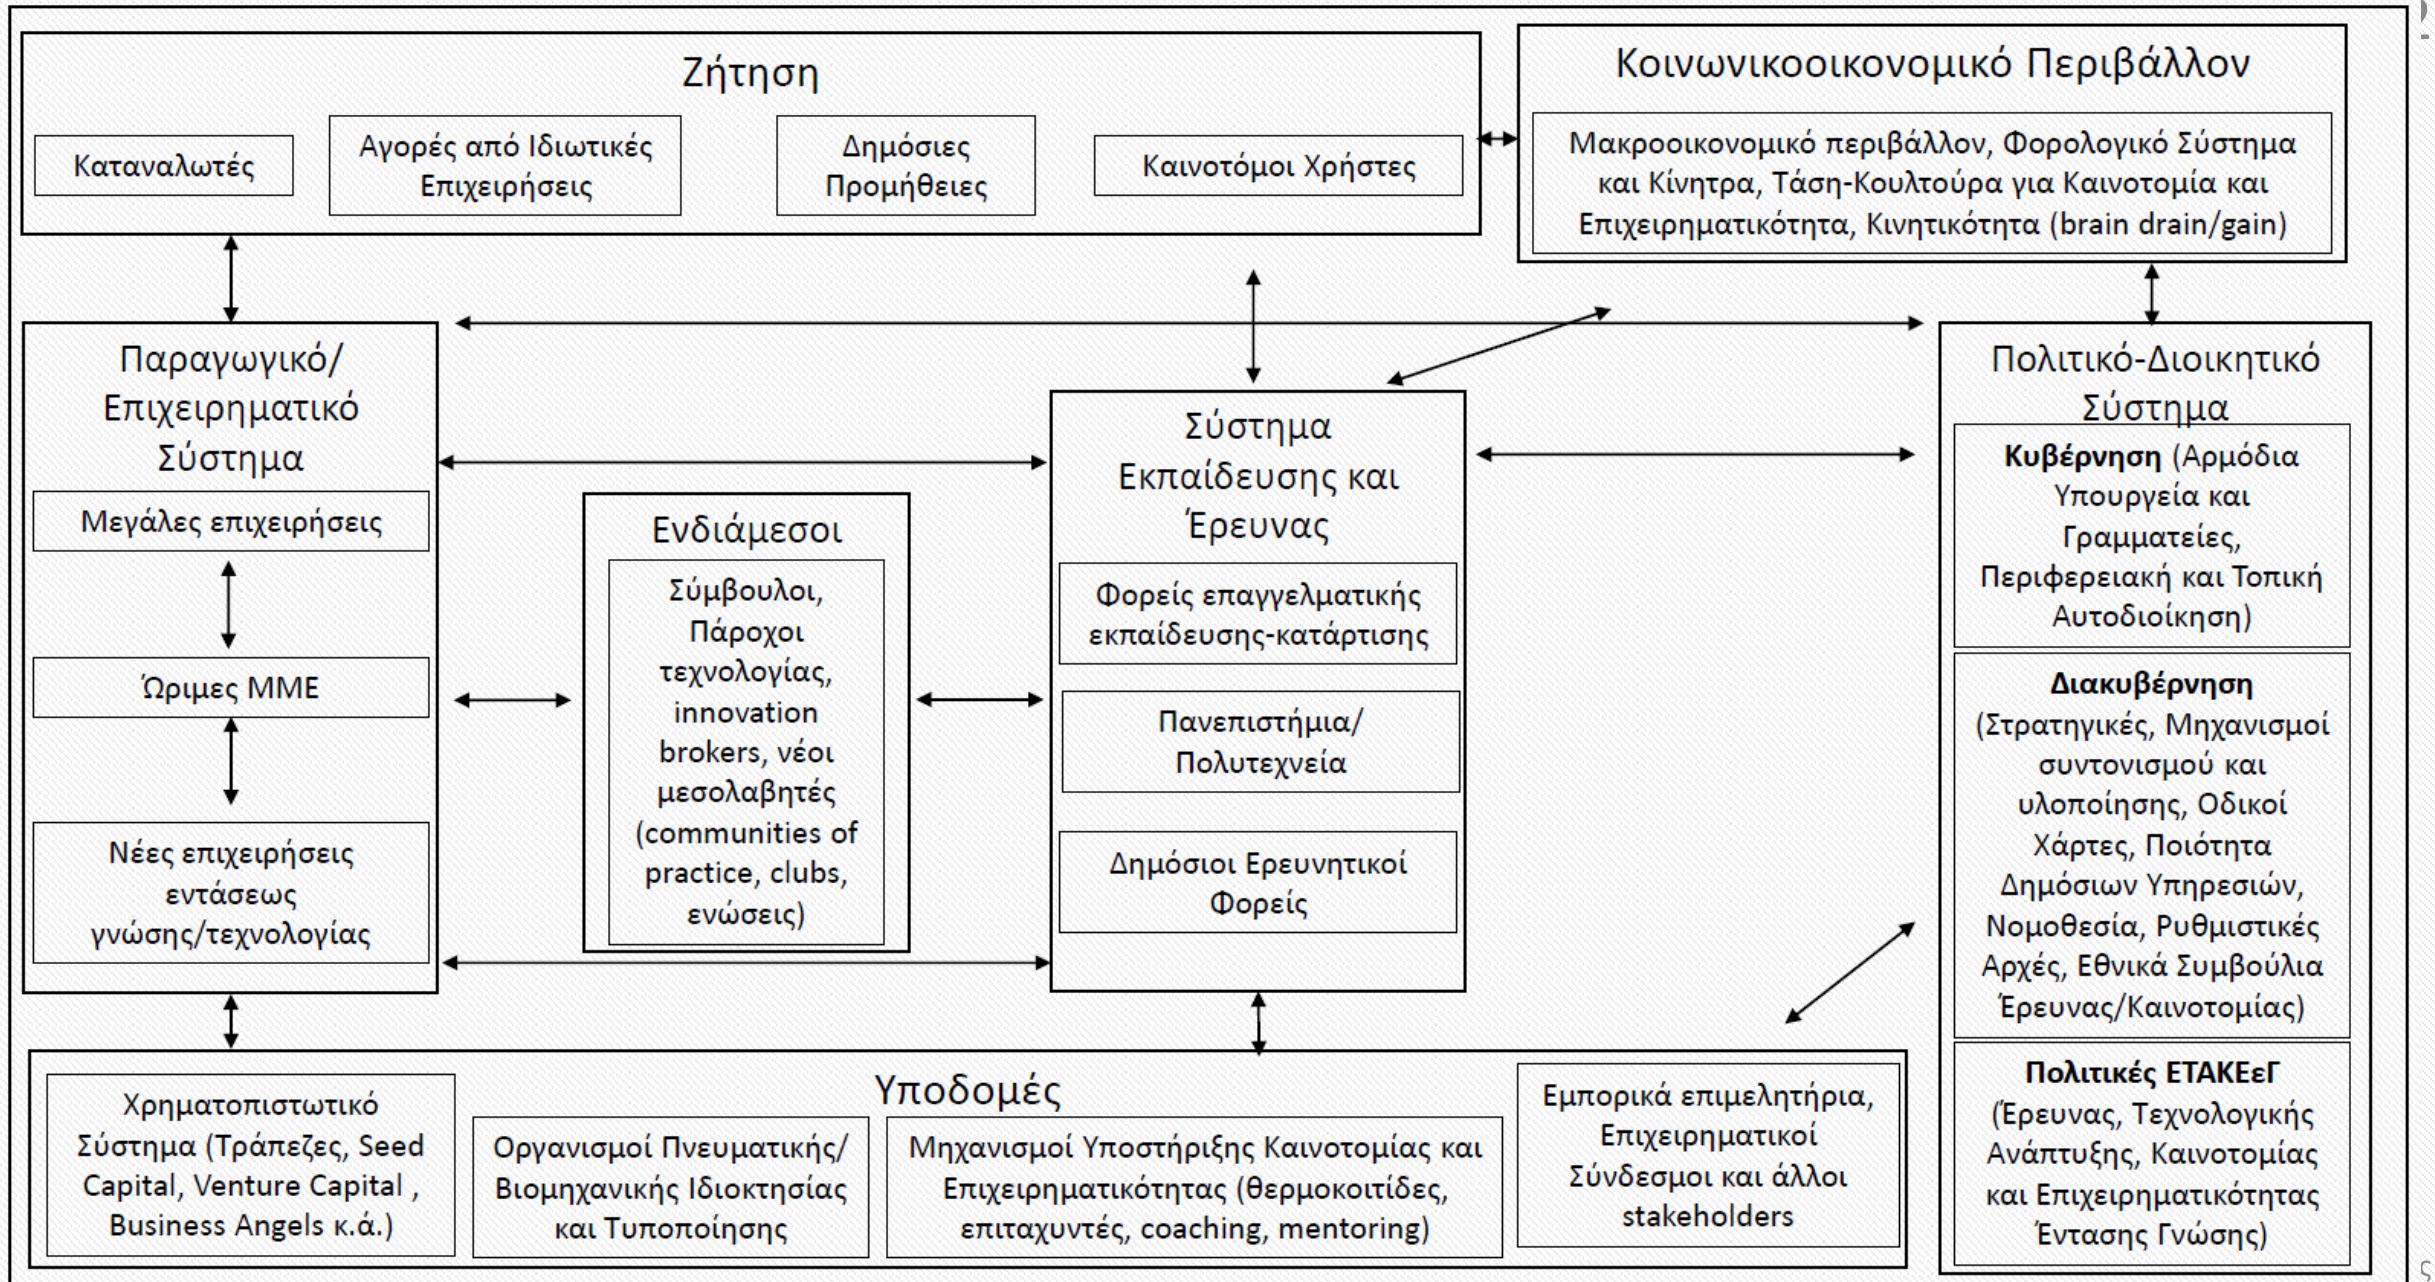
Ζήτηση

Καταναλωτές

Αγορές από Ιδιωτικές Επιχειρήσεις

Δημόσιες Προμήθειες

Καινοτόμοι Χρήστες

Κοινωνικοοικονομικό Περιβάλλον

Μακροοικονομικό περιβάλλον, Φορολογικό Σύστημα και Κίνητρα, Τάση-Κουλτούρα για Καινοτομία και Επιχειρηματικότητα, Κινητικότητα (brain drain/gain)

Παραγωγικό/ Επιχειρηματικό Σύστημα

Μεγάλες επιχειρήσεις

Ώριμες ΜΜΕ

Νέες επιχειρήσεις εντάσεως γνώσης/τεχνολογίας

Ενδιάμεσοι

Σύμβουλοι, Πάροχοι τεχνολογίας, innovation brokers, νέοι μεσολαβητές (communities of practice, clubs, ενώσεις)

Σύστημα Εκπαίδευσης και Έρευνας

Φορείς επαγγελματικής εκπαίδευσης-κατάρτισης

Πανεπιστήμια/ Πολυτεχνεία

Δημόσιοι Ερευνητικοί Φορείς

Πολιτικό-Διοικητικό Σύστημα

**Κυβέρνηση** (Αρμόδια Υπουργεία και Γραμματείες, Περιφερειακή και Τοπική Αυτοδιοίκηση)

**Διακυβέρνηση** (Στρατηγικές, Μηχανισμοί συντονισμού και υλοποίησης, Οδικοί Χάρτες, Ποιότητα Δημόσιων Υπηρεσιών, Νομοθεσία, Ρυθμιστικές Αρχές, Εθνικά Συμβούλια Έρευνας/Καινοτομίας)

**Πολιτικές ΕΤΑΚΕεΓ** (Έρευνας, Τεχνολογικής Ανάπτυξης, Καινοτομίας και Επιχειρηματικότητας Έντασης Γνώσης)

Υποδομές

Χρηματοπιστωτικό Σύστημα (Τράπεζες, Seed Capital, Venture Capital , Business Angels κ.ά.)

Οργανισμοί Πνευματικής/ Βιομηχανικής Ιδιοκτησίας και Τυποποίησης

Μηχανισμοί Υποστήριξης Καινοτομίας και Επιχειρηματικότητας (θερμοκοιτίδες, επιταχυντές, coaching, mentoring)

Εμπορικά επιμελητήρια, Επιχειρηματικοί Σύνδεσμοι και άλλοι stakeholders